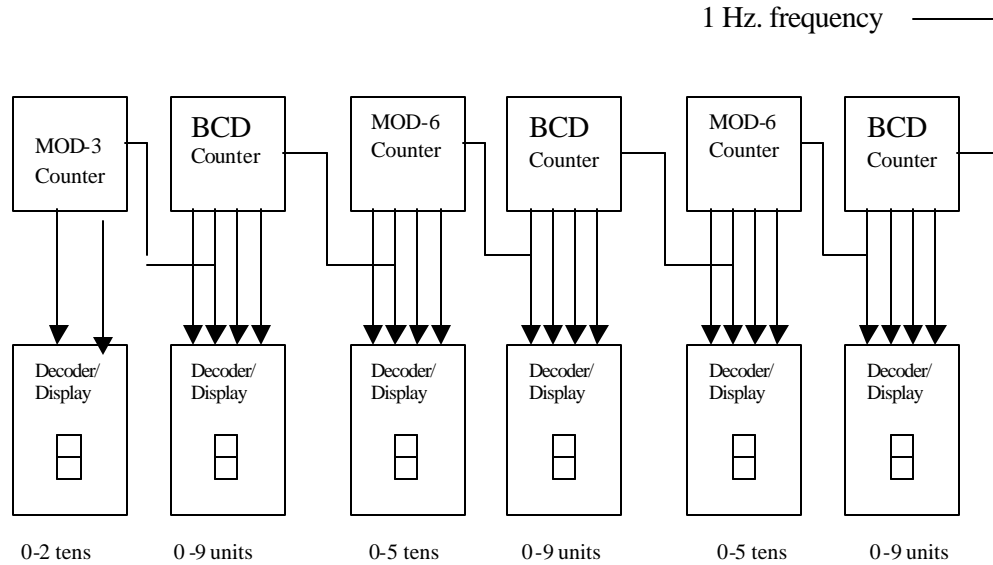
1 Hz. frequency

MOD-3 Counter

BCD Counter

MOD-6 Counter

BCD Counter

MOD-6 Counter

BCD Counter

Decoder/ Display

Decoder/ Display

Decoder/ Display

Decoder/ Display

Decoder/ Display

Decoder/ Display

0-2 tens

0 -9 units

0-5 tens

0-9 units

0-5 tens

0-9 units